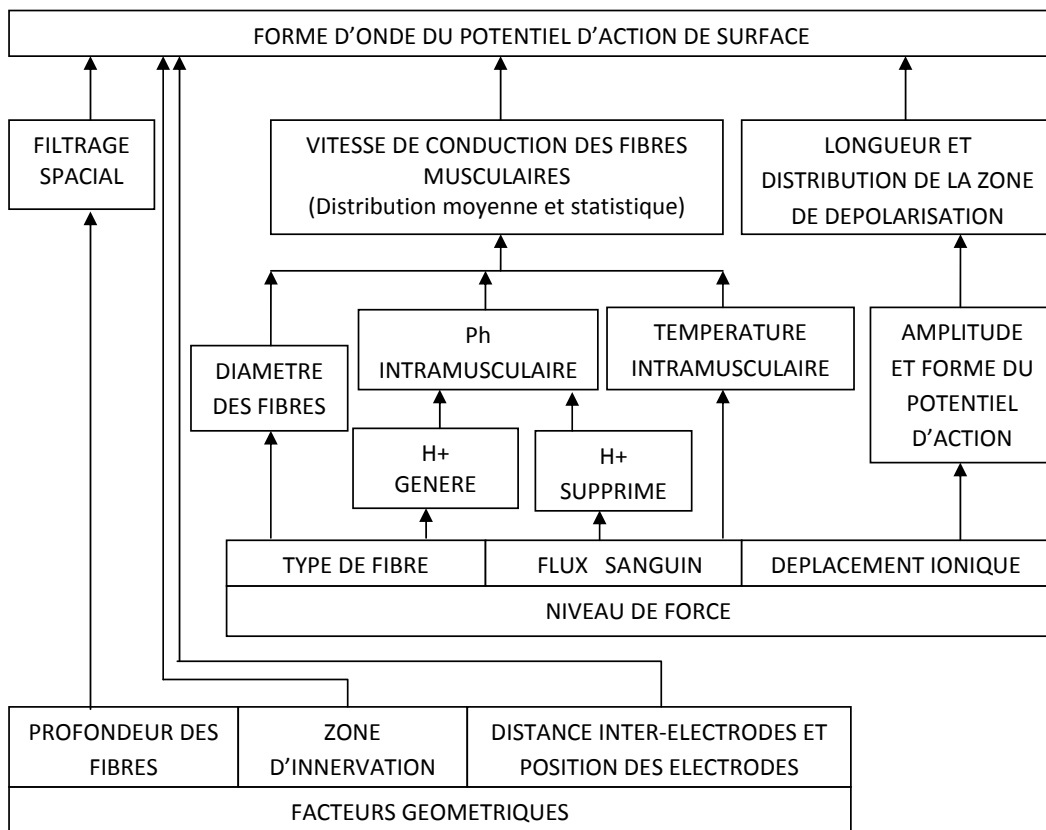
FORME D'ONDE DU POTENTIEL D'ACTION DE SURFACE

FILTRAGE SPACIAL

VITESSE DE CONDUCTION DES FIBRES MUSCULAIRES
(Distribution moyenne et statistique)

LONGUEUR ET DISTRIBUTION DE LA ZONE DE DEPOLARISATION

DIAMETRE DES FIBRES

Ph INTRAMUSCULAIRE

TEMPERATURE INTRAMUSCULAIRE

AMPLITUDE ET FORME DU POTENTIEL D'ACTION

H+ GENERE

H+ SUPPRIME

TYPE DE FIBRE

FLUX SANGUIN

DEPLACEMENT IONIQUE

NIVEAU DE FORCE

PROFONDEUR DES FIBRES

ZONE D'INNERVATION

DISTANCE INTER-ELECTRODES ET POSITION DES ELECTRODES

FACTEURS GEOMETRIQUES